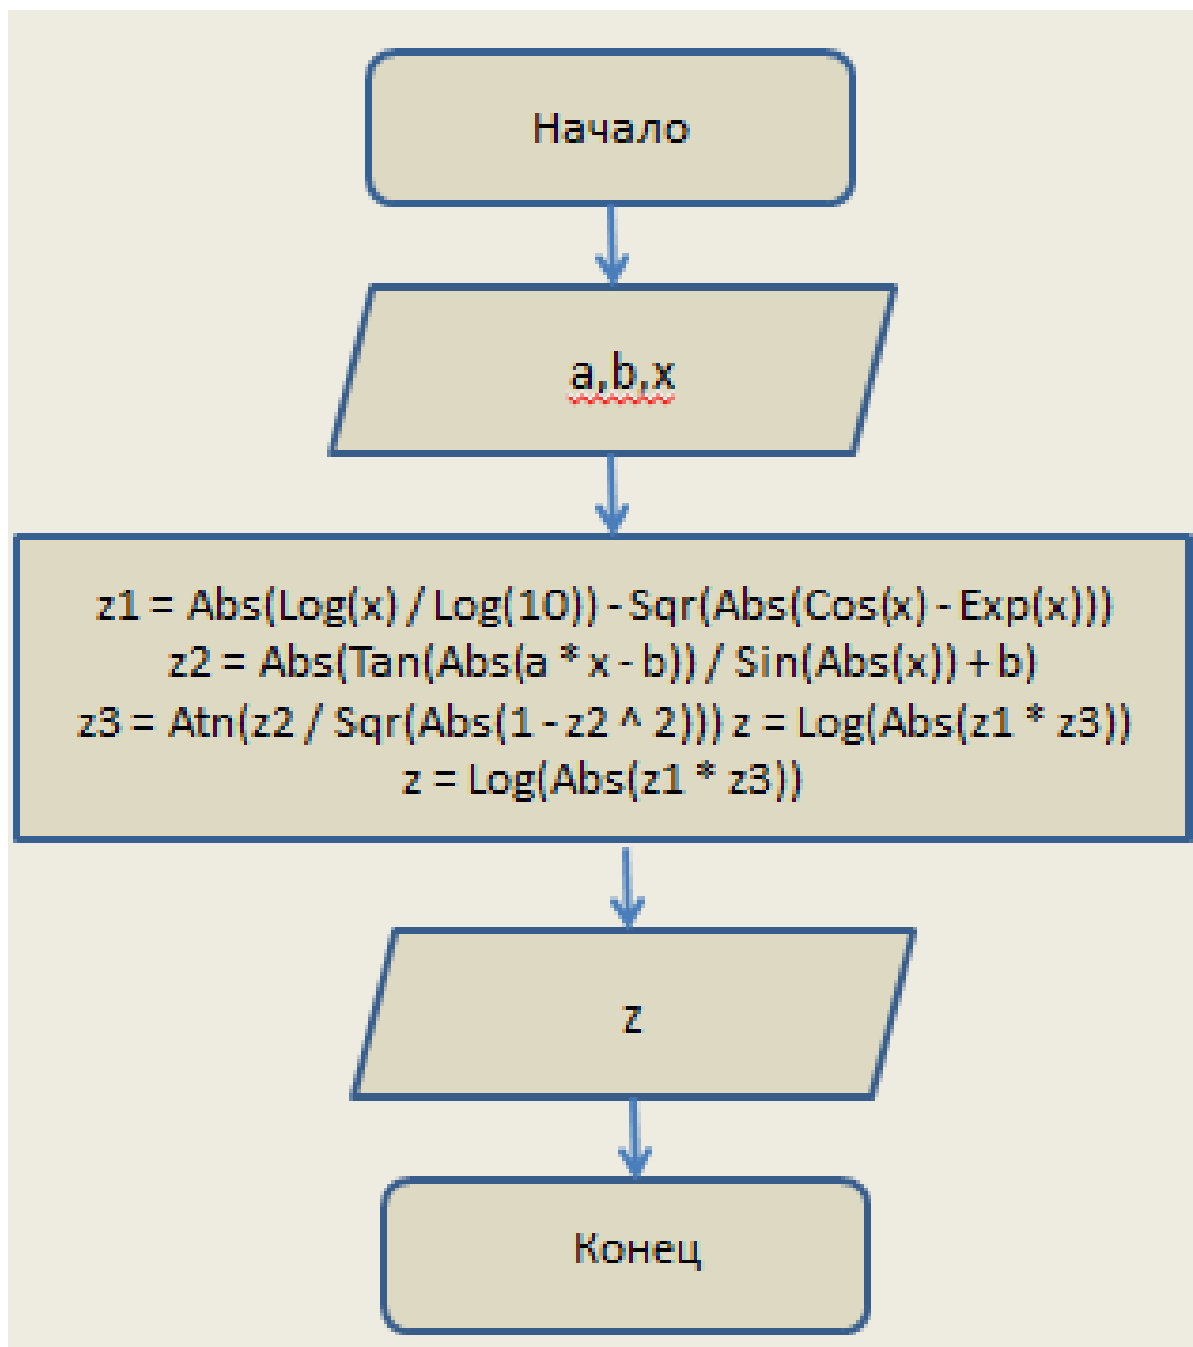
Начало

a,b,x

z1 = Abs(Log(x) / Log(10)) - Sqr(Abs(Cos(x) - Exp(x)))
z2 = Abs(Tan(Abs(a * x - b)) / Sin(Abs(x)) + b)
z3 = Atn(z2 / Sqr(Abs(1 - z2 ^ 2))) z = Log(Abs(z1 * z3))
z = Log(Abs(z1 * z3))

z

Конец